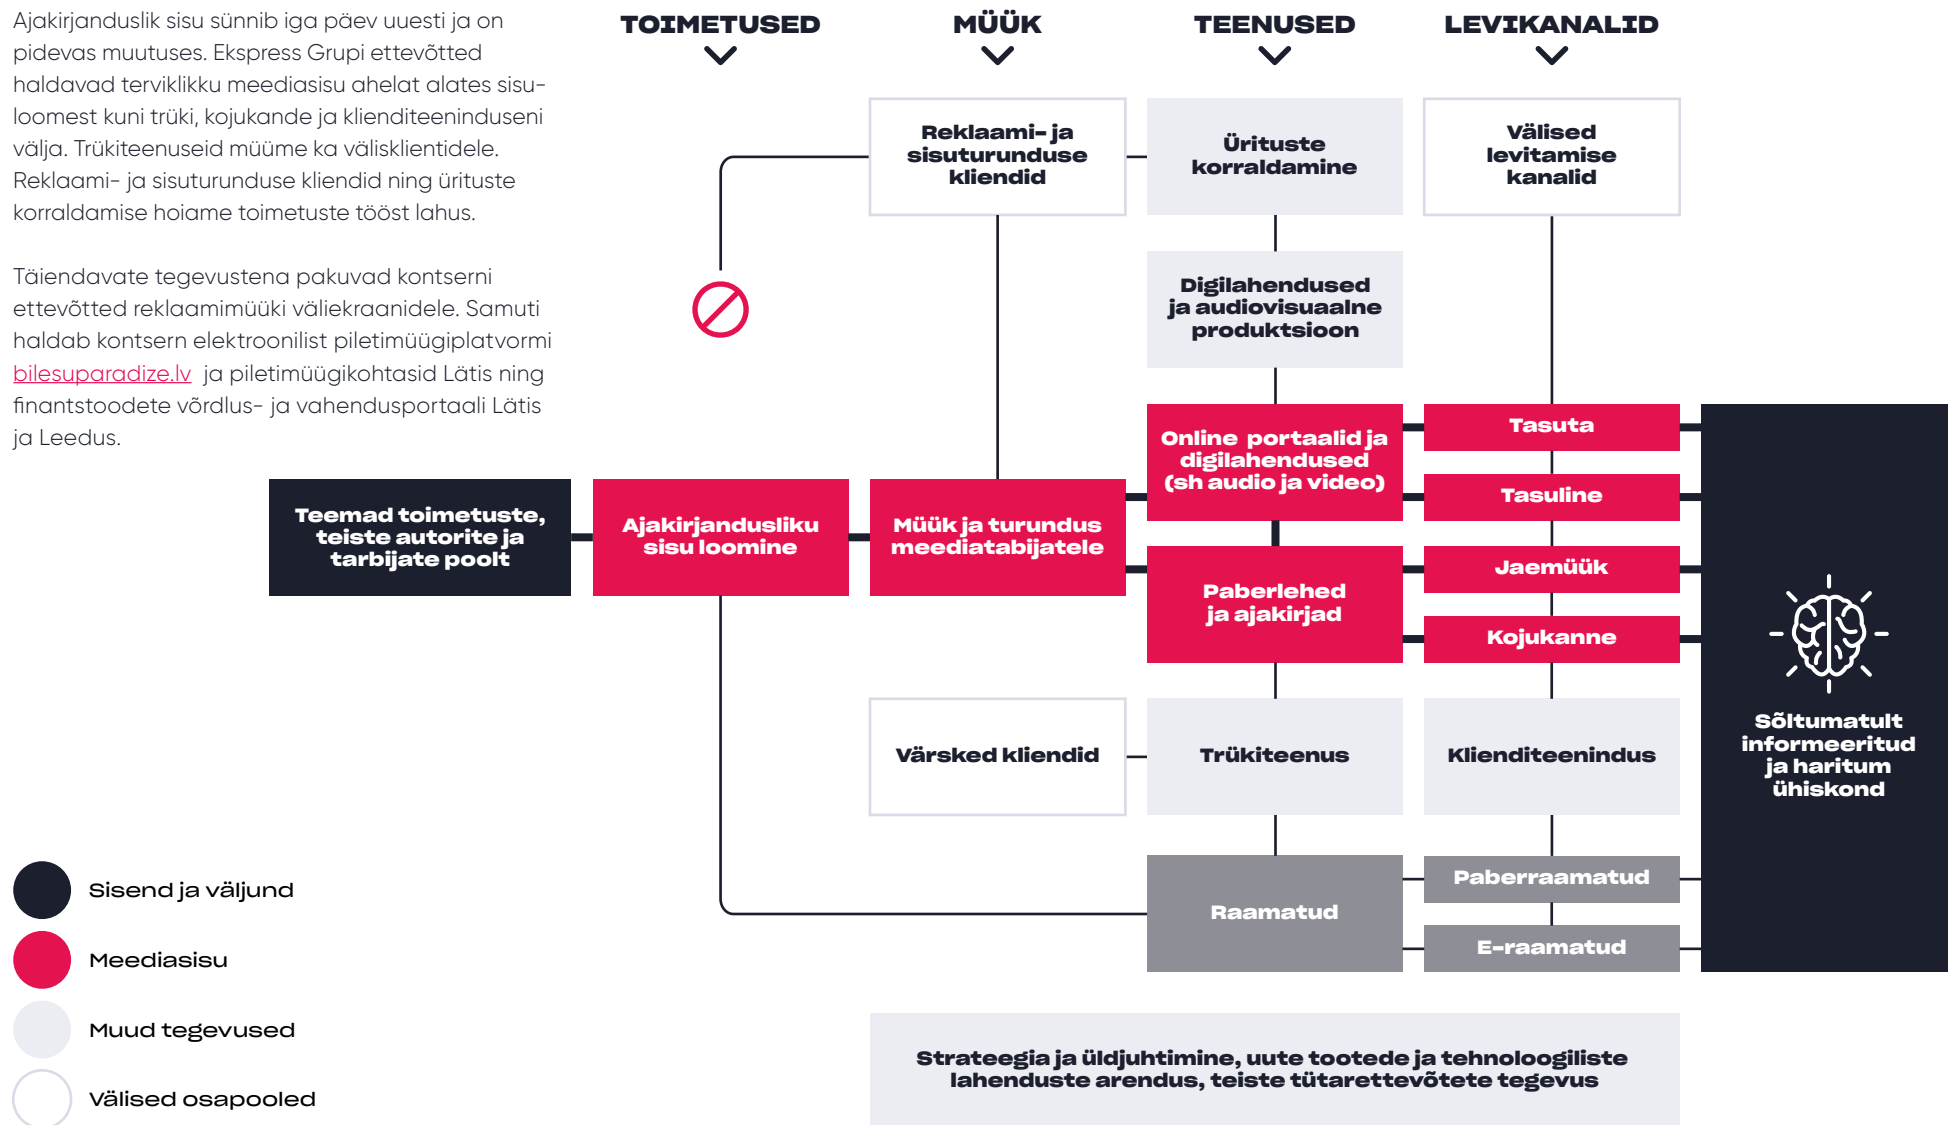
Ajakirjanduslik sisu sünnib iga päev uuesti ja on pidevas muutuses. Ekspress Grupi ettevõtted haldavad terviklikku meediasisu ahelat alates sisuloomest kuni trüki, kojukande ja klienditeeninduseni välja. Trükiteenuseid müüme ka välisklientidele. Reklaami- ja sisuturunduse kliendid ning ürituste korraldamise hoiame toimetuste tööst lahus.

Täiendavate tegevustena pakuvad kontserni ettevõtted reklaamimüüki väliekraanidele. Samuti haldab kontsern elektroonilist piletimüügiplatvormi bilesuparadize.lv ja piletimüügikohtasid Lätis ning finantstoodete võrdlus- ja vahendusportaali Lätis ja Leedus.

TOIMETUSED

MÜÜK

TEENUSED

LEVIKANALID

Reklaami- ja sisuturunduse kliendid

Ürituste korraldamine

Välised levitamise kanalid

Digilahendused ja audiovisuaalne produktsioon

Online portaalid ja digilahendused (sh audio ja video)

Tasuta

Tasuline

Teemad toimetuste, teiste autorite ja tarbijate poolt

Ajakirjandusliku sisu loomine

Müük ja turundus meediatabijatele

Paberlehed ja ajakirjad

Jaemüük

Kojukanne

Sõltumatult informeeritud ja haritum ühiskond

Värsked kliendid

Trükiteenus

Klienditeenindus

Raamatud

Paberraamatud

E-raamatud

Sisend ja väljund

Meediasisu

Muud tegevused

Välised osapooled

Strateegia ja üldjuhtimine, uute tootede ja tehnoloogiliste lahenduste arendus, teiste tütarettevõtete tegevus